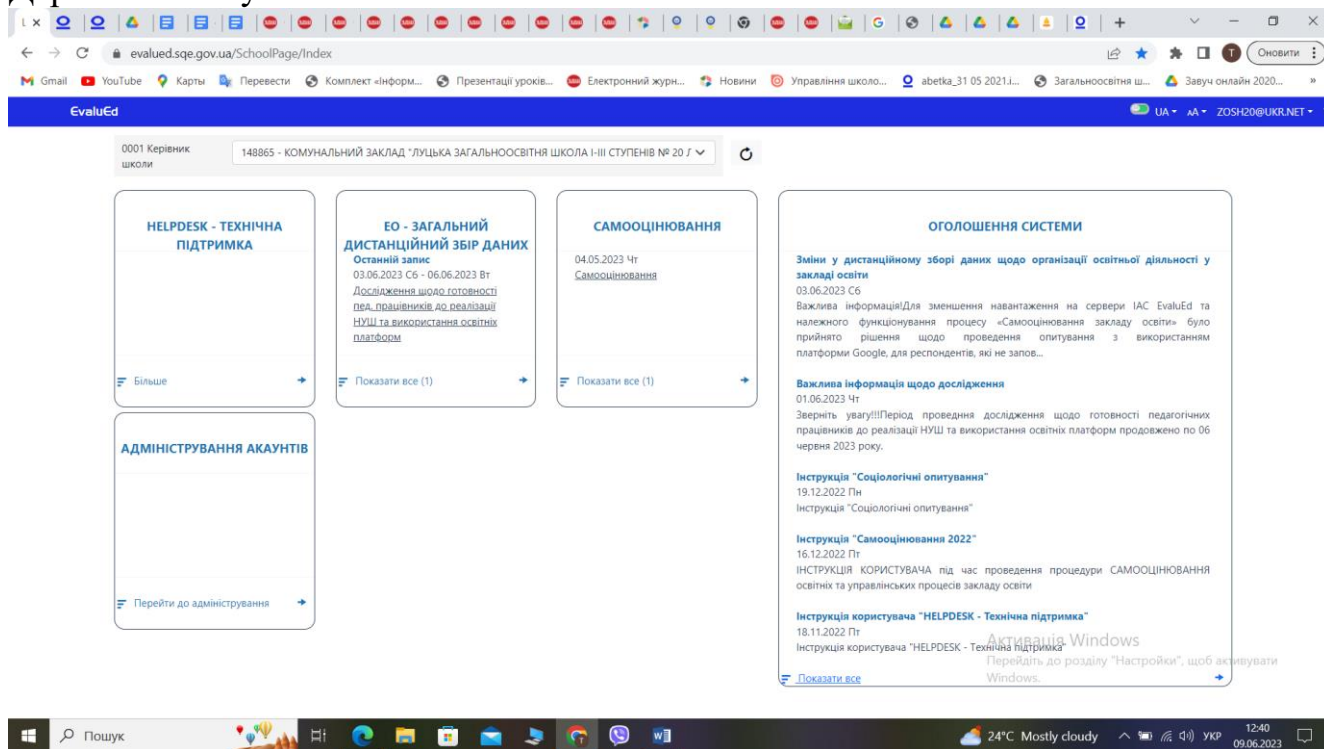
evalued.sqe.gov.ua/SchoolPage/Index

Оновити

Gmail YouTube Карты Перевести Комплект «Інформ... Презентації уроків... Електронний журн... Новини Управління школо... abetka_31 05 2021.i... Загальноосвітня ш... Завуч онлайн 2020...

EvaluEd

UA AA ZOSH20@UKR.NET

0001 Керівник школи

148865 - КОМУНАЛЬНИЙ ЗАКЛАД "ЛУЦЬКА ЗАГАЛЬНООСВІТНЯ ШКОЛА І-ІІІ СТУПЕНІВ № 20 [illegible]

HELPDESK - ТЕХНІЧНА ПІДТРИМКА

Більше

ЕО - ЗАГАЛЬНИЙ ДИСТАНЦІЙНИЙ ЗБІР ДАНИХ

Останній запис
03.06.2023 Сб - 06.06.2023 Вт
Дослідження щодо готовності пед. працівників до реалізації НУШ та використання освітніх платформ

Показати все (1)

САМООЦІНЮВАННЯ

04.05.2023 Чт
Самооцінювання

Показати все (1)

АДМІНІСТРУВАННЯ АКАУНТІВ

Перейти до адміністрування

ОГОЛОШЕННЯ СИСТЕМИ

Зміни у дистанційному зборі даних щодо організації освітньої діяльності у закладі освіти
03.06.2023 Сб
Важлива інформація!Для зменшення навантаження на сервери ІАС EvaluEd та належного функціонування процесу «Самооцінювання закладу освіти» було прийнято рішення щодо проведення опитування з використанням платформи Google, для респондентів, які не запов...

Важлива інформація щодо дослідження
01.06.2023 Чт
Зверніть увагу!!!Період проведення дослідження щодо готовності педагогічних працівників до реалізації НУШ та використання освітніх платформ продовжено по 06 червня 2023 року.

Інструкція "Соціологічні опитування"
19.12.2022 Пн
Інструкція "Соціологічні опитування"

Інструкція "Самооцінювання 2022"
16.12.2022 Пт
ІНСТРУКЦІЯ КОРИСТУВАЧА під час проведення процедури САМООЦІНЮВАННЯ освітніх та управлінських процесів закладу освіти

Інструкція користувача "HELPDESK - Технічна підтримка"
18.11.2022 Пт
Інструкція користувача "HELPDESK - Технічна підтримка"

Показати все

Активація Windows
Перейдіть до розділу "Настройки", щоб активувати Windows.

Пошук

24°C Mostly cloudy УКР 12:40 09.06.2023